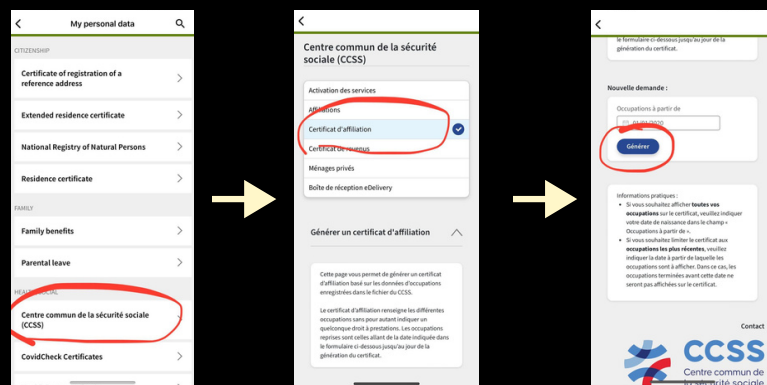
My personal data

CITIZENSHIP

Certificate of registration of a reference address

Extended residence certificate

National Registry of Natural Persons

Residence certificate

FAMILY

Family benefits

Parental leave

HEALTH/SOCIAL

Centre commun de la sécurité sociale (CCSS)

CovidCheck Certificates

Centre commun de la sécurité sociale (CCSS)

Activation des services

Affiliations

Certificat d'affiliation

Certificat de revenus

Ménages privés

Boîte de réception eDelivery

Générer un certificat d'affiliation

Cette page vous permet de générer un certificat d'affiliation basé sur les données d'occupations enregistrées dans le fichier du CCSS.

Le certificat d'affiliation renseigne les différentes occupations sans pour autant indiquer un quelconque droit à prestations. Les occupations reprises sont celles allant de la date indiquée dans le formulaire ci-dessous jusqu'au jour de la génération du certificat.

le formulaire ci-dessous jusqu'au jour de la génération du certificat.

Nouvelle demande :

Occupations à partir de

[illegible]

Générer

Informations pratiques :

Si vous souhaitez afficher toutes vos occupations sur le certificat, veuillez indiquer votre date de naissance dans le champ « Occupations à partir de ».

Si vous souhaitez limiter le certificat aux occupations les plus récentes, veuillez indiquer la date à partir de laquelle les occupations sont à afficher. Dans ce cas, les occupations terminées avant cette date ne seront pas affichées sur le certificat.

Contact

CCSS
Centre commun de la sécurité sociale